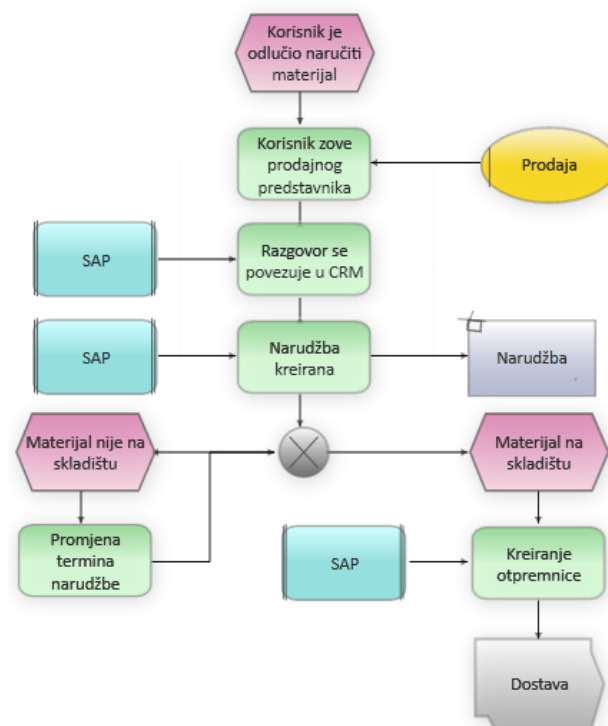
Korisnik je odlučio naručiti materijal

Korisnik zove prodajnog predstavnika

Prodaja

SAP

Razgovor se povezuje u CRM

SAP

Narudžba kreirana

Narudžba

Materijal nije na skladištu

Materijal na skladištu

Promjena termina narudžbe

SAP

Kreiranje otpremnice

Dostava